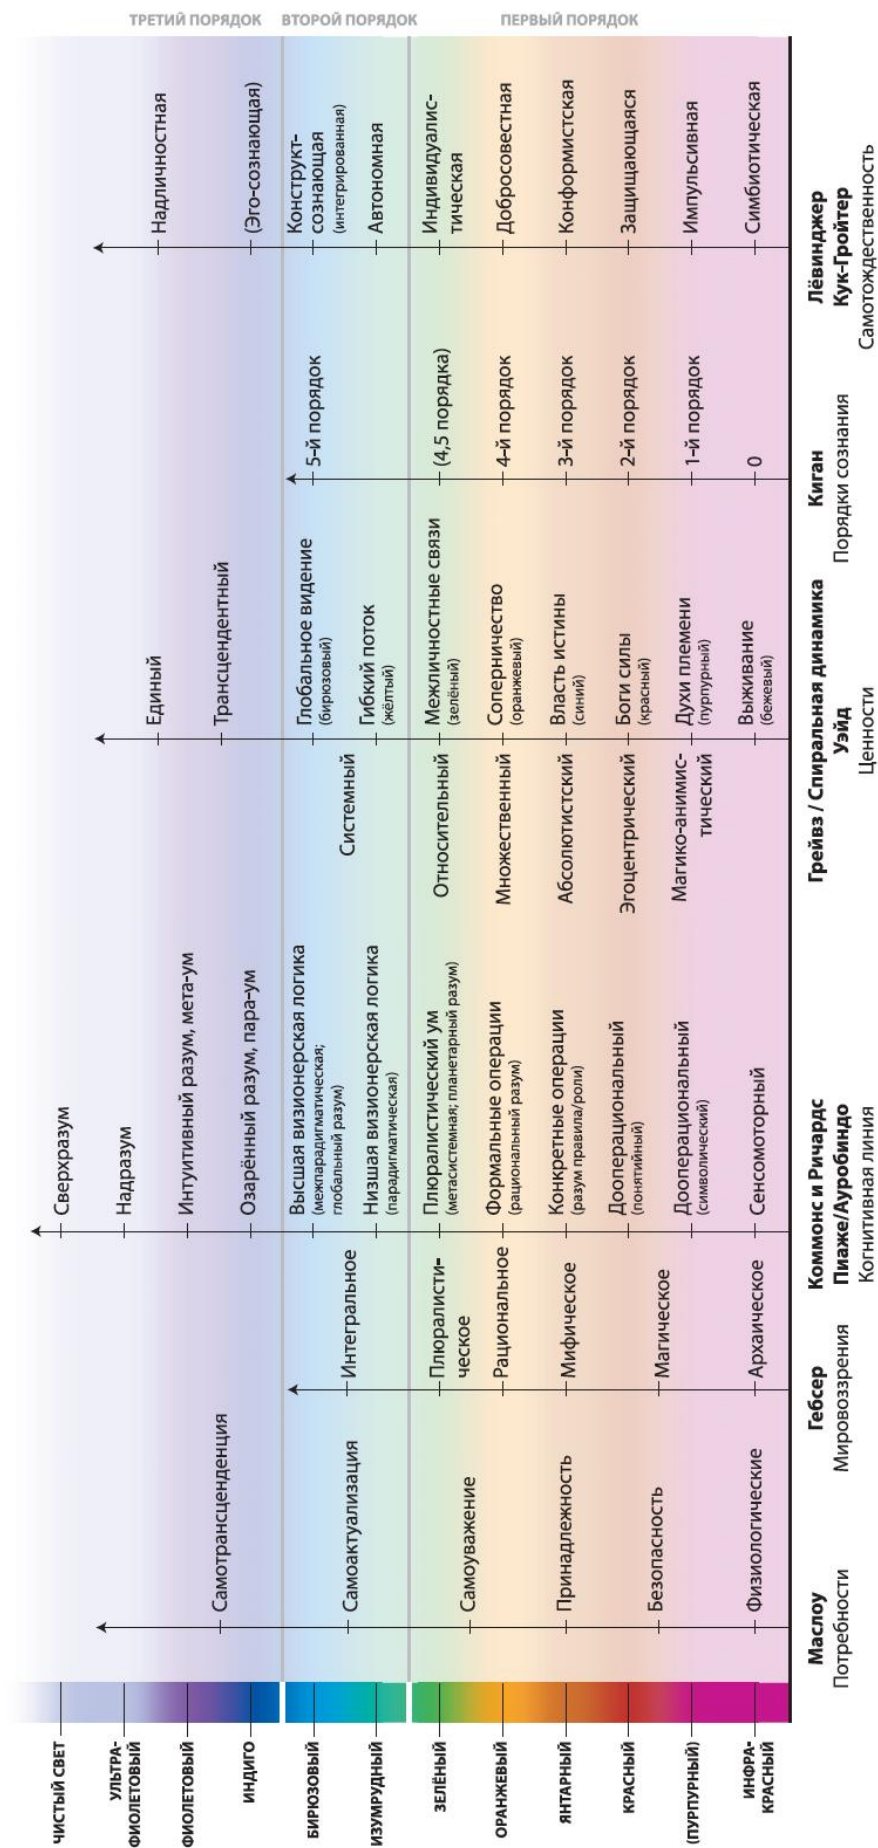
ТРЕТИЙ ПОРЯДОК ВТОРОЙ ПОРЯДОК ПЕРВЫЙ ПОРЯДОК

ЧИСТЫЙ СВЕТ
УЛЬТРА-ФИОЛЕТОВЫЙ
ФИОЛЕТОВЫЙ
ИНДИГО
БИРЮЗОВЫЙ
ИЗУМРУДНЫЙ
ЗЕЛЁНЫЙ
ОРАНЖЕВЫЙ
ЯНТАРНЫЙ
КРАСНЫЙ
(ПУРПУРНЫЙ)
ИНФРА-КРАСНЫЙ

Маслоу
Потребности
Самотрансценденция
Самоактуализация
Самоуважение
Принадлежность
Безопасность
Физиологические

Гебсер
Мировоззрения
Интегральное
Плюралистическое
Рациональное
Мифическое
Магическое
Архаическое

Коммонс и Ричардс
Пиаже/Ауробиндо
Когнитивная линия
Сверхразум
Надразум
Интуитивный разум, мета-ум
Озарённый разум, пара-ум
Высшая визионерская логика (межпарадигматическая; глобальный разум)
Низшая визионерская логика (парадигматическая)
Плюралистический ум (метасистемная; планетарный разум)
Формальные операции (рациональный разум)
Конкретные операции (разум правила/роли)
Дооперациональный (понятийный)
Дооперациональный (символический)
Сенсомоторный

Грейвз / Спиральная динамика
Уэйд
Ценности
Системный
Относительный
Множественный
Абсолютистский
Эгоцентрический
Магико-анимистический
Единый
Трансцендентный
Глобальное видение (бирюзовый)
Гибкий поток (жёлтый)
Межличностные связи (зелёный)
Соперничество (оранжевый)
Власть истины (синий)
Боги силы (красный)
Духи племени (пурпурный)
Выживание (бежевый)

Киган
Порядки сознания
5-й порядок
(4,5 порядка)
4-й порядок
3-й порядок
2-й порядок
1-й порядок
0

Лёвинджер
Кук-Гройтер
Самотождественность
Надличностная
(Эго-сознающая)
Конструкт-сознающая (интегрированная)
Автономная
Индивидуалистическая
Добросовестная
Конформистская
Защищающаяся
Импульсивная
Симбиотическая